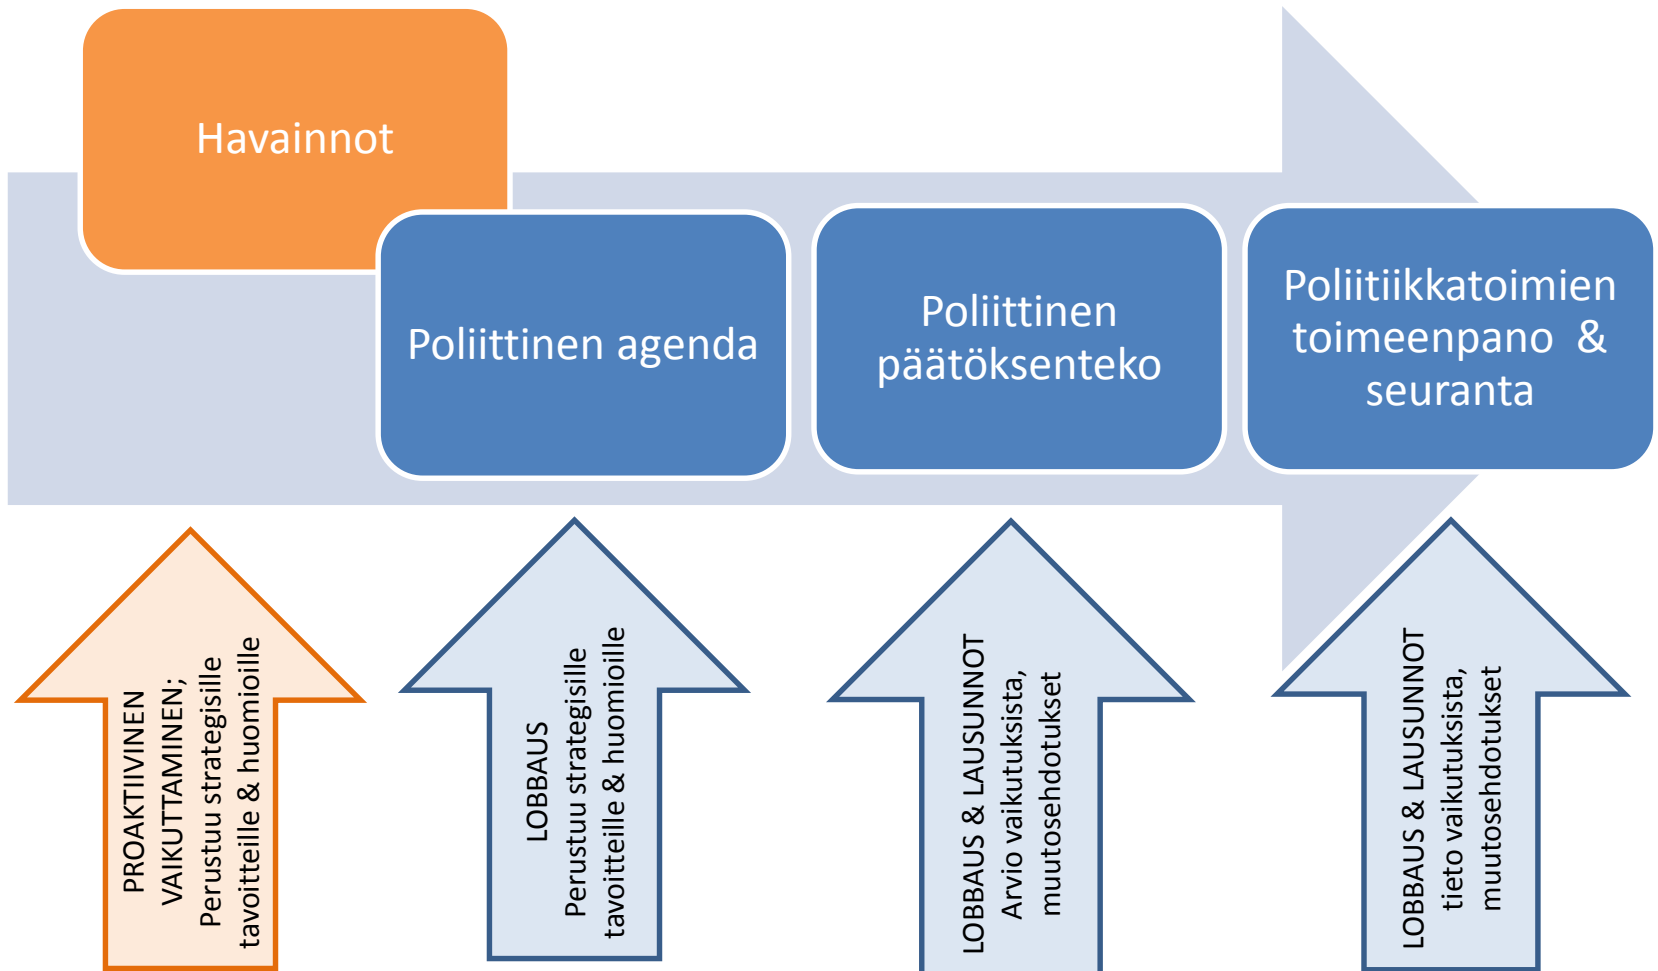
Havainnot

Poliittinen agenda

Poliittinen päätöksenteko

Poliitiikkatoimien toimeenpano & seuranta

PROAKTIIVINEN VAIKUTTAMINEN; Perustuu strategisille tavoitteille & huomioille

LOBBAUS Perustuu strategisille tavoitteille & huomioille

LOBBAUS & LAUSUNNOT Arvio vaikutuksista, muutosehdotukset

LOBBAUS & LAUSUNNOT tieto vaikutuksista, muutosehdotukset